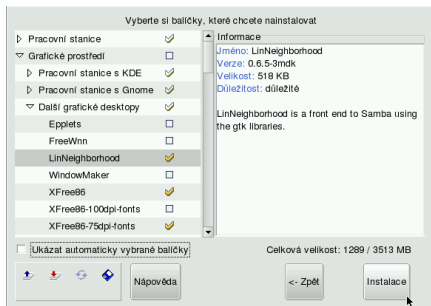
Vyberte si balíčky, které chcete nainstalovat

Pracovní stanice
Grafické prostředí
Pracovní stanice s KDE
Pracovní stanice s Gnome
Další grafické desktopy
Epplets
FreeWnn
LinNeighborhood
WindowMaker
XFree86
XFree86-100dpi-fonts
XFree86-75dpi-fonts

Informace
Jméno: LinNeighborhood
Verze: 0.6.5-3mdk
Velikost: 518 KB
Důležitost: důležité

LinNeighborhood is a front end to Samba using the gtk libraries.

Ukázat automaticky vybrané balíčky

Celková velikost: 1289 / 3513 MB

Nápověda

<- Zpět

Instalace